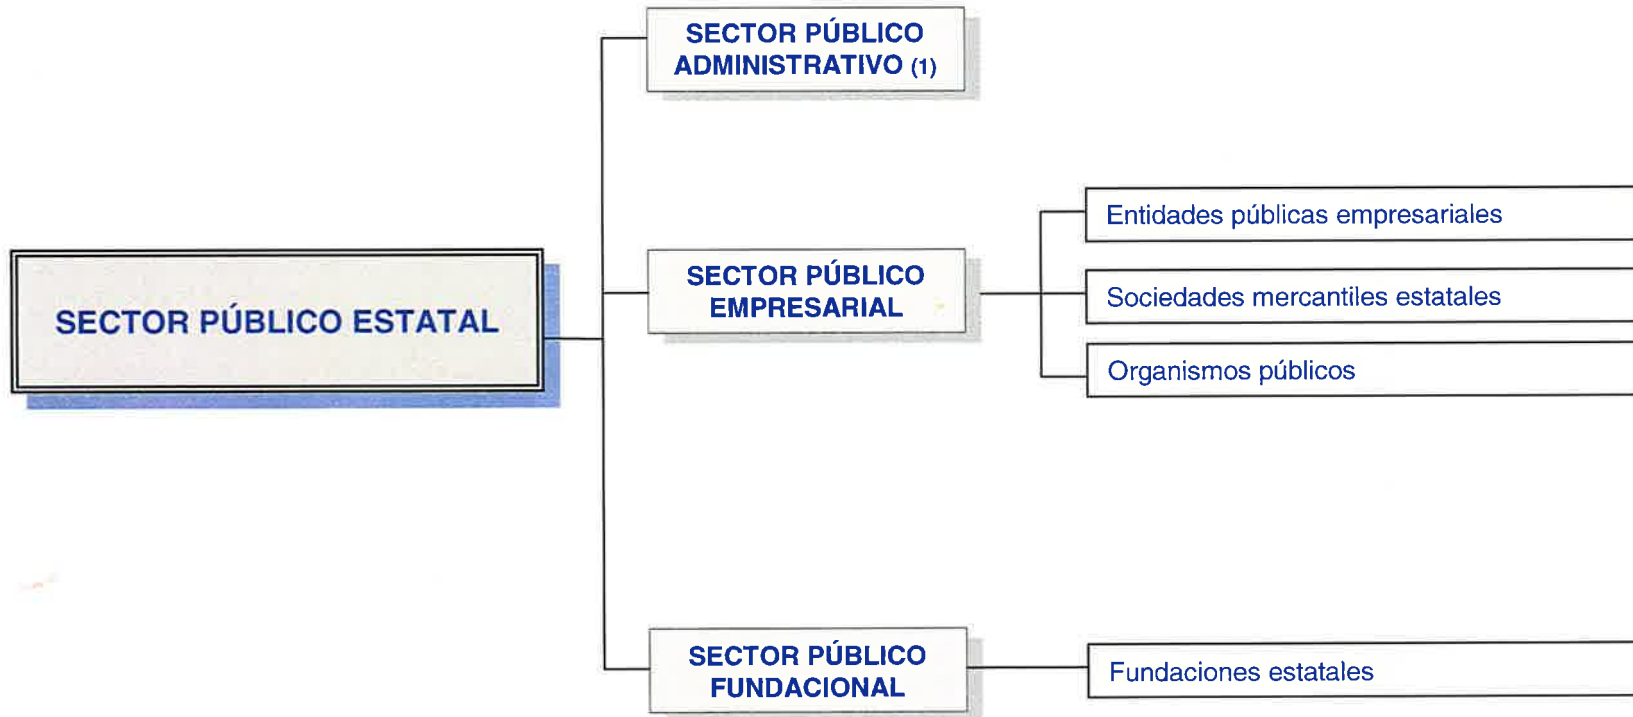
SECTOR PÚBLICO ESTATAL

SECTOR PÚBLICO ADMINISTRATIVO (1)

SECTOR PÚBLICO EMPRESARIAL

Entidades públicas empresariales

Sociedades mercantiles estatales

Organismos públicos

SECTOR PÚBLICO FUNDACIONAL

Fundaciones estatales